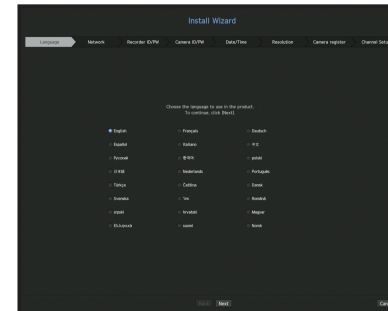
Install Wizard

Language | Network | Recorder ID/PW | Camera ID/PW | Date/Time | Resolution | Camera register | Channel Setu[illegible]

Choose the language to use in the product. To continue, click [Next].

English
Français
Deutsch
Español
Italiano
中文
Русский
한국어
polski
日本語
Nederlands
Português
Türkçe
Čeština
Dansk
Svenska
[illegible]
Română
srpski
hrvatski
Magyar
Ελληνικά
suomi
Norsk

Back
Next
Can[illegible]